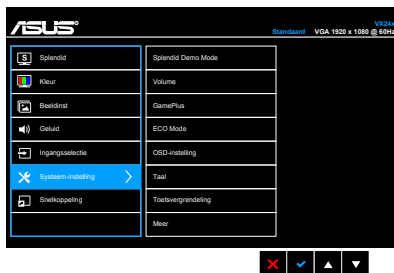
ASUS

VX24s
Standaard VGA 1920 x 1080 @ 60Hz

Splendid
Kleur
Beeldinst
Geluid
Ingangsselectie
Systeem-instelling
Snelkoppeling

Splendid Demo Mode
Volume
GamePlus
ECO Mode
OSD-instelling
Taal
Toetsvergrendeling
Meer